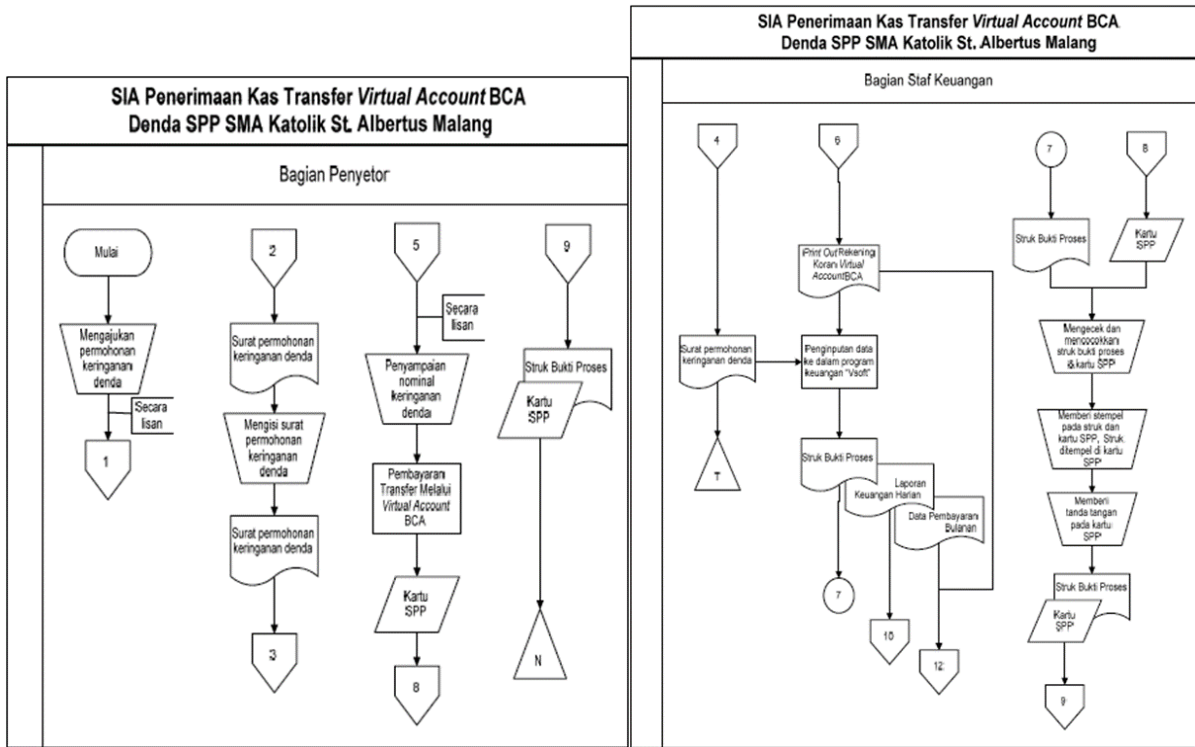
SIA Penerimaan Kas Transfer *Virtual Account* BCA Denda SPP SMA Katolik St. Albertus Malang

Bagian Penyetor

Mulai

Mengajukan permohonan keringanan denda

Secara lisan

1

2

Surat permohonan keringanan denda

Mengisi surat permohonan keringanan denda

Surat permohonan keringanan denda

3

5

Secara lisan

Penyampaian nominal keringanan denda

Pembayaran Transfer Melalui *Virtual Account* BCA

Kartu SPP

8

9

Struk Bukti Proses

Kartu SPP

N

SIA Penerimaan Kas Transfer *Virtual Account* BCA Denda SPP SMA Katolik St. Albertus Malang

Bagian Staf Keuangan

4

Surat permohonan keringanan denda

T

6

*Print Out* Rekening Koran *Virtual Account* BCA

Penginputan data ke dalam program keuangan "Vsoft"

Struk Bukti Proses

Laporan Keuangan Harian

Data Pembayaran Bulanan

7

10

12

7

8

Struk Bukti Proses

Kartu SPP

Mengecek dan mencocokkan struk bukti proses & kartu SPP

Memberi stempel pada struk dan kartu SPP, Struk ditempel di kartu SPP

Memberi tanda tangan pada kartu SPP

Struk Bukti Proses

Kartu SPP

9